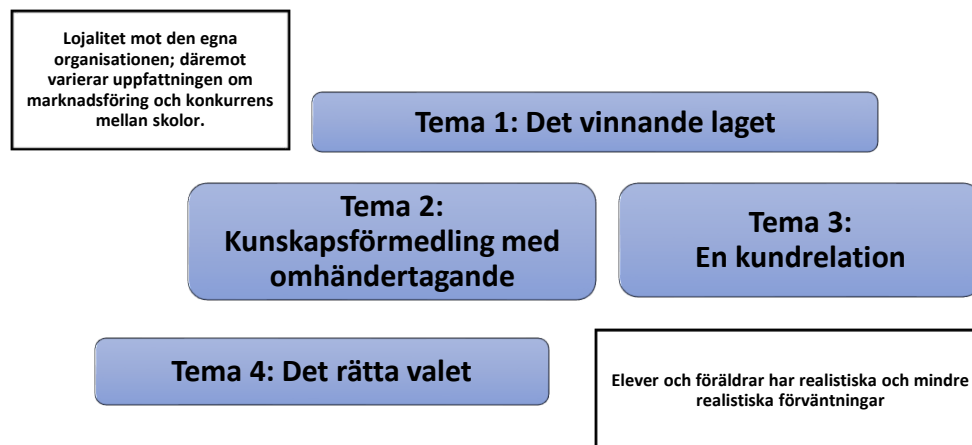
Lojalitet mot den egna organisationen; däremot varierar uppfattningen om marknadsföring och konkurrens mellan skolor.

Tema 1: Det vinnande laget

Tema 2: Kunskapsförmedling med omhändertagande

Tema 3: En kundrelation

Tema 4: Det rätta valet

Elever och föräldrar har realistiska och mindre realistiska förväntningar